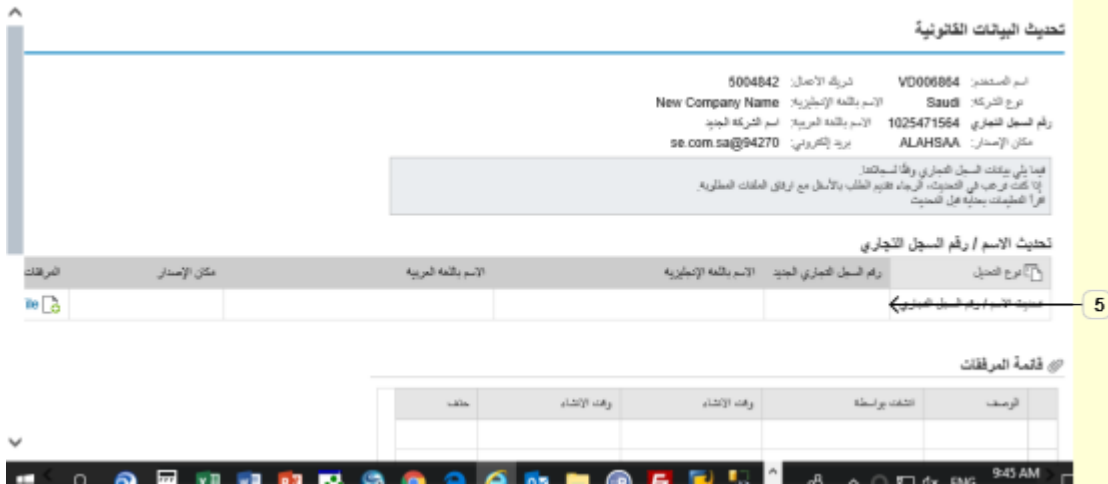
تحديث البيانات القانونية

اسم المستخدم: VD006864 شريك الأعمال: 5004842
نوع الشركة: Saudi الاسم باللغة الإنجليزية: New Company Name
رقم السجل التجاري 1025471564 الاسم باللغة العربية: اسم الشركة الجديد
مكان الإصدار: ALAHSAA بريد إلكتروني: se.com.sa@94270

فيما يلي بيانات السجل التجاري وفقاً لسجلاتنا.
إذا كنت ترغب في التحديث، الرجاء تقديم الطلب بالأسفل مع ارفاق الملفات المطلوبة.
اقرأ التعليمات بعناية قبل التحديث

تحديث الاسم / رقم السجل التجاري

| نوع التعديل | رقم السجل التجاري الجديد | الاسم باللغة الإنجليزية | الاسم باللغة العربية | مكان الإصدار | المرفقات |
|---|---|---|---|---|---|
| تحديث الاسم / رقم السجل التجاري | | | | | ile |

5

قائمة المرفقات

| | الوصف | أنشئ بواسطة | وقت الإنشاء | وقت الإنشاء | حذف |
|---|---|---|---|---|---|
| | | | | | |

9:45 AM ENG